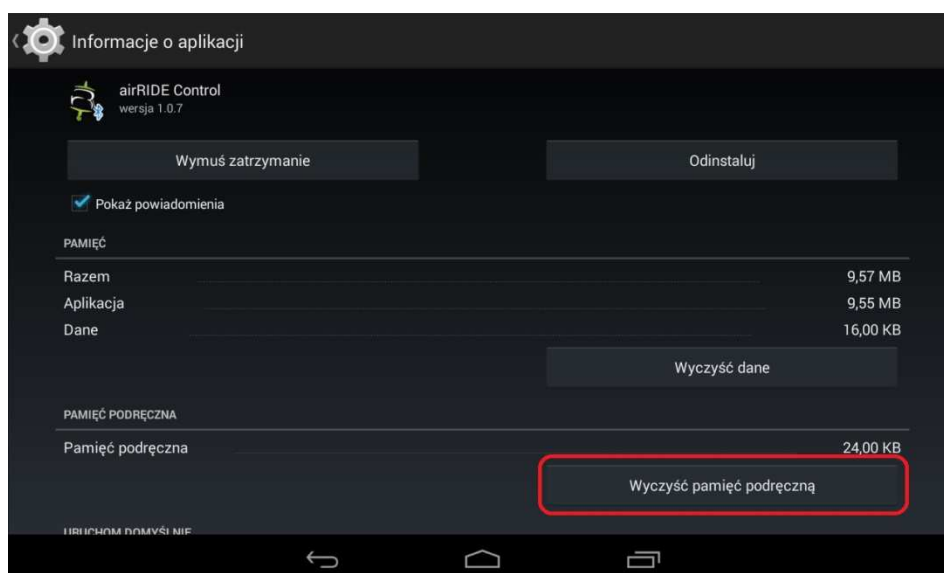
Informacje o aplikacji

airRIDE Control
wersja 1.0.7

Wymuś zatrzymanie

Odinstaluj

Pokaż powiadomienia

PAMIĘĆ

Razem 9,57 MB
Aplikacja 9,55 MB
Dane 16,00 KB

Wyczyść dane

PAMIĘĆ PODRĘCZNA

Pamięć podręczna 24,00 KB

Wyczyść pamięć podręczną

URUCHOM DOMYŚLNIE